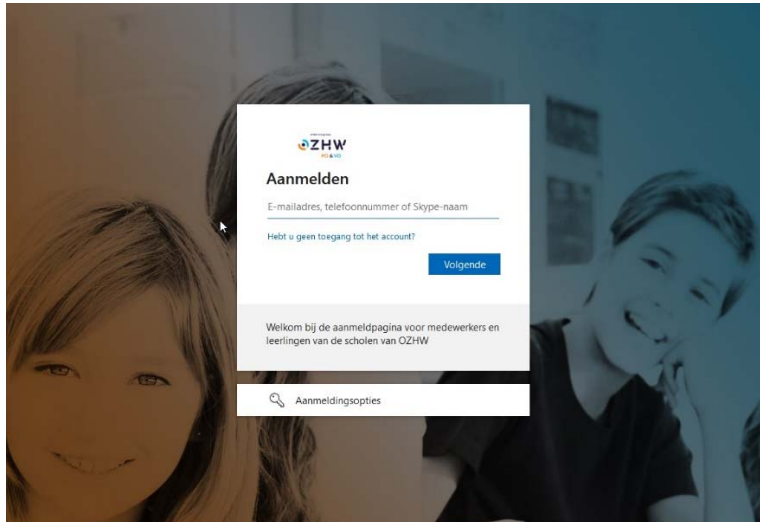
OZHW

Aanmelden

E-mailadres, telefoonnummer of Skype-naam

Hebt u geen toegang tot het account?

Volgende

Welkom bij de aanmeldpagina voor medewerkers en leerlingen van de scholen van OZHW

Aanmeldingsopties